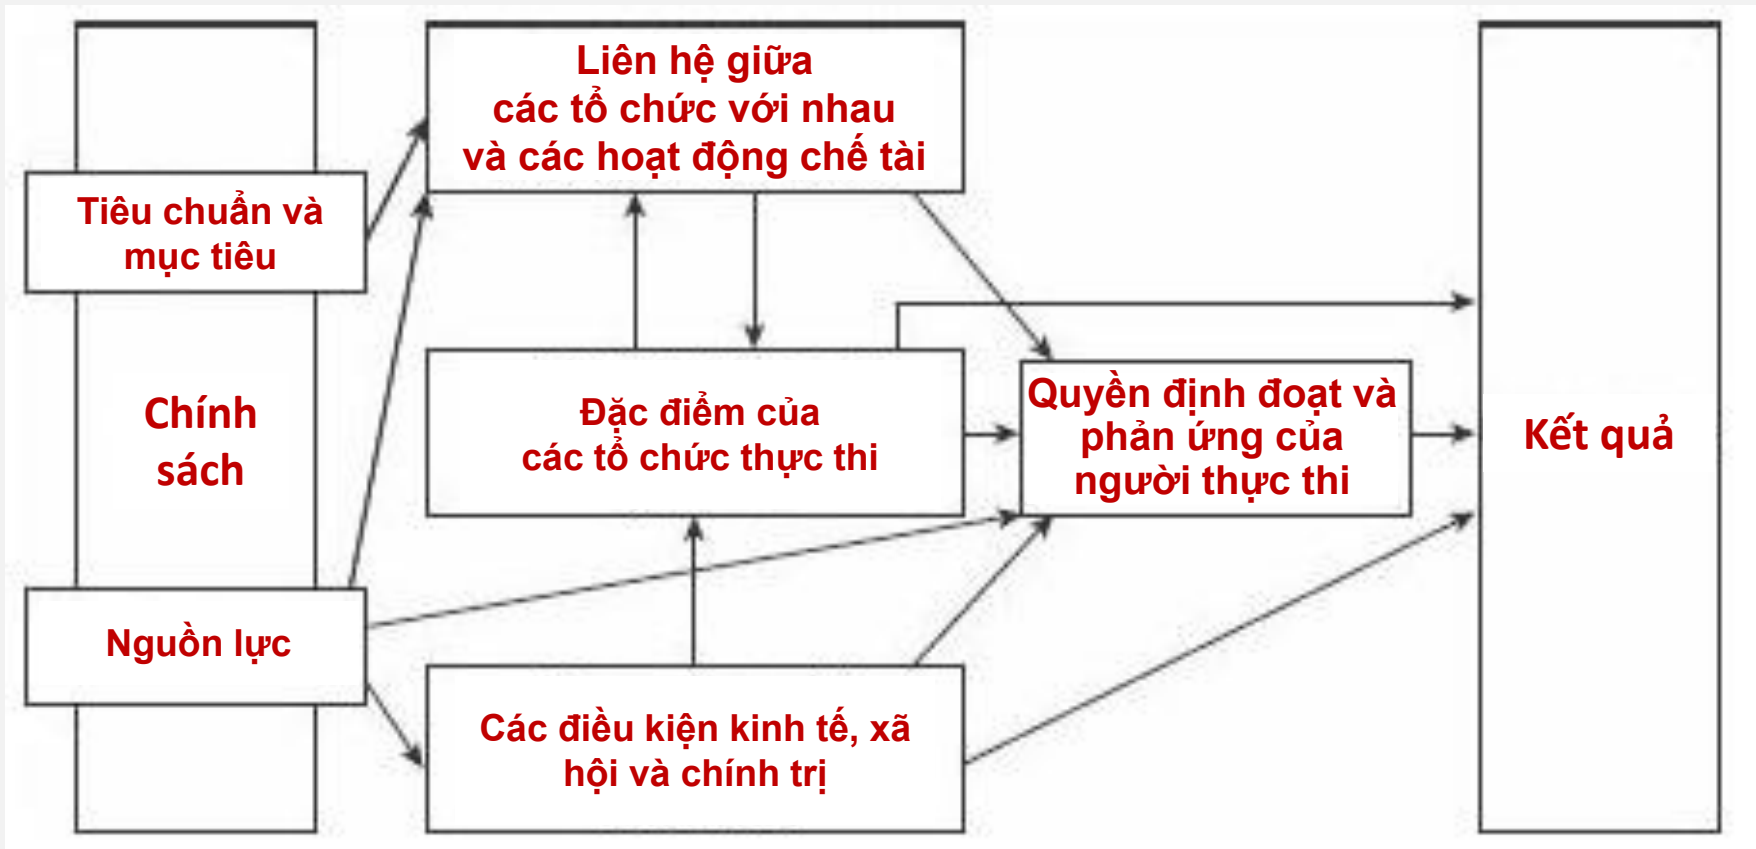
Tiêu chuẩn và mục tiêu

Chính sách

Nguồn lực

Liên hệ giữa các tổ chức với nhau và các hoạt động chế tài

Đặc điểm của các tổ chức thực thi

Các điều kiện kinh tế, xã hội và chính trị

Quyền định đoạt và phản ứng của người thực thi

Kết quả